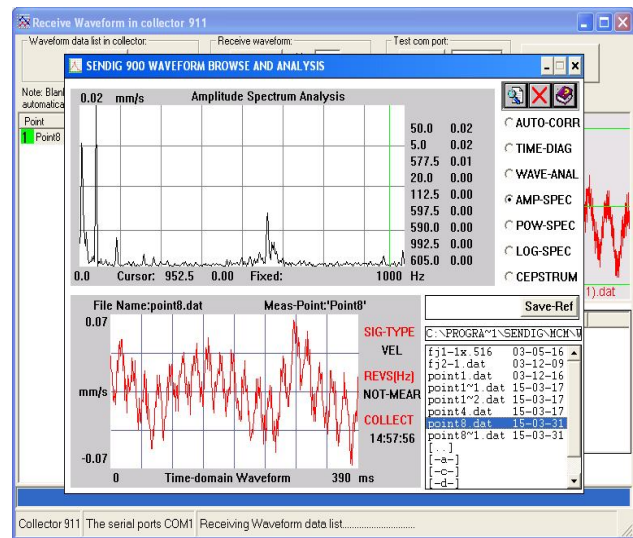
Receive Waveform in collector 911

Waveform data list in collector:

Receive waveform:

Test com port:

Note: Blan automatica

Point

1 Point8

SENDIG 900 WAVEFORM BROWSE AND ANALYSIS

0.02 mm/s Amplitude Spectrum Analysis

| | |
|---|---|
| 50.0 | 0.02 |
| 5.0 | 0.02 |
| 577.5 | 0.01 |
| 20.0 | 0.00 |
| 112.5 | 0.00 |
| 597.5 | 0.00 |
| 590.0 | 0.00 |
| 992.5 | 0.00 |
| 605.0 | 0.00 |

0.0 Cursor: 952.5 0.00 Fixed: 1000 Hz

AUTO-CORR

TIME-DIAG

WAVE-ANAL

AMP-SPEC

POW-SPEC

LOG-SPEC

CEPSTRUM

1).dat

File Name:point8.dat Meas-Point:'Point8'

0.07

mm/s

-0.07

0 Time-domain Waveform 390 ms

SIG-TYPE

VEL

REVS(Hz)

NOT-MEAR

COLLECT

14:57:56

Save-Ref

C:\PROGRA~1\SENDIG~MCM\W

| | |
|---|---|
| fj1-1x.516 | 03-05-16 |
| fj2-1.dat | 03-12-09 |
| point1.dat | 03-12-16 |
| point1~1.dat | 15-03-17 |
| point1~2.dat | 15-03-17 |
| point4.dat | 15-03-17 |
| point8.dat | 15-03-31 |
| point8~1.dat | 15-03-31 |

[..]
[-a-]
[-c-]
[-d-]

Collector 911 The serial ports COM1 Receiving Waveform data list...............................